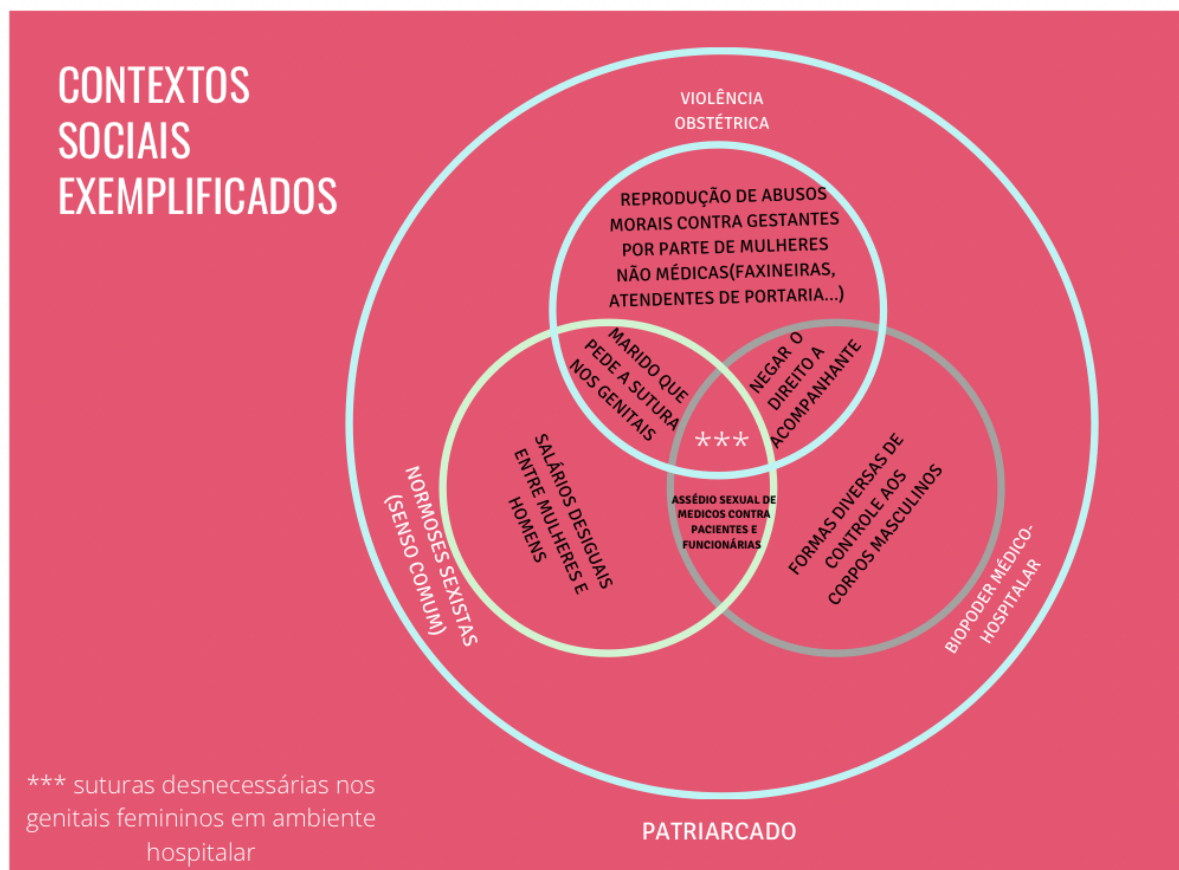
CONTEXTOS SOCIAIS EXEMPLIFICADOS

VIOLÊNCIA OBSTÉTRICA

REPRODUÇÃO DE ABUSOS MORAIS CONTRA GESTANTES POR PARTE DE MULHERES NÃO MÉDICAS(FAXINEIRAS, ATENDENTES DE PORTARIA...)

MARIDO QUE PEDE A SUTURA NOS GENITAIS

NEGAR O DIREITO A ACOMPANHANTE

***

SALÁRIOS DESIGUAIS ENTRE MULHERES E HOMENS

ASSÉDIO SEXUAL DE MEDICOS CONTRA PACIENTES E FUNCIONÁRIAS

FORMAS DIVERSAS DE CONTROLE AOS CORPOS MASCULINOS

NORMOSES SEXISTAS (SENSO COMUM)

BIOPODER MÉDICO-HOSPITALAR

*** suturas desnecessárias nos genitais femininos em ambiente hospitalar

PATRIARCADO